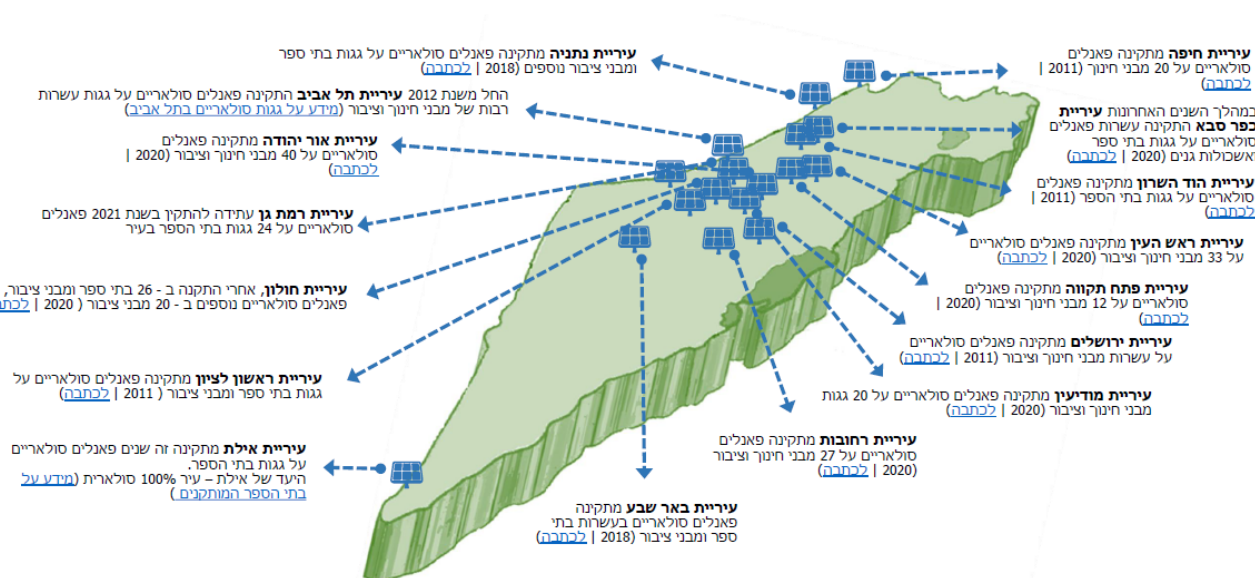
עיריית נתניה מתקינה פאנלים סולאריים על גגות בתי ספר ומבני ציבור נוספים (2018 | לכתבה)

החל משנת 2012 עיריית תל אביב התקינה פאנלים סולאריים על גגות עשרות רבות של מבני חינוך וציבור (מידע על גגות סולאריים בתל אביב)

עיריית אור יהודה מתקינה פאנלים סולאריים על 40 מבני חינוך וציבור (2020 | לכתבה)

עיריית רמת גן עתידה להתקין בשנת 2021 פאנלים סולאריים על 24 גגות בתי הספר בעיר

עיריית חולון, אחרי התקנה ב - 26 בתי ספר ומבני ציבור, פאנלים סולאריים נוספים ב - 20 מבני ציבור ( 2020 | לכת

עיריית ראשון לציון מתקינה פאנלים סולאריים על גגות בתי ספר ומבני ציבור ( 2011 | לכתבה)

עיריית אילת מתקינה זה שנים פאנלים סולאריים על גגות בתי הספר.
היעד של אילת – עיר 100% סולארית (מידע על בתי הספר המותקנים)

עיריית באר שבע מתקינה פאנלים סולאריים בעשרות בתי ספר ומבני ציבור (2018 | לכתבה)

עיריית רחובות מתקינה פאנלים סולאריים על 27 מבני חינוך וציבור (2020 | לכתבה)

עיריית מודיעין מתקינה פאנלים סולאריים על 20 גגות מבני חינוך וציבור (2020 | לכתבה)

עיריית ירושלים מתקינה פאנלים סולאריים על עשרות מבני חינוך וציבור (2011 | לכתבה)

עיריית פתח תקווה מתקינה פאנלים סולאריים על 12 מבני חינוך וציבור (2020 | לכתבה)

עיריית ראש העין מתקינה פאנלים סולאריים על 33 מבני חינוך וציבור (2020 | לכתבה)

עיריית הוד השרון מתקינה פאנלים סולאריים על גגות בתי הספר (2011 | לכתבה)

במהלך השנים האחרונות עיריית כפר סבא התקינה עשרות פאנלים סולאריים על גגות בתי ספר ואשכולות גנים (2020 | לכתבה)

עיריית חיפה מתקינה פאנלים סולאריים על 20 מבני חינוך (2011 | לכתבה)